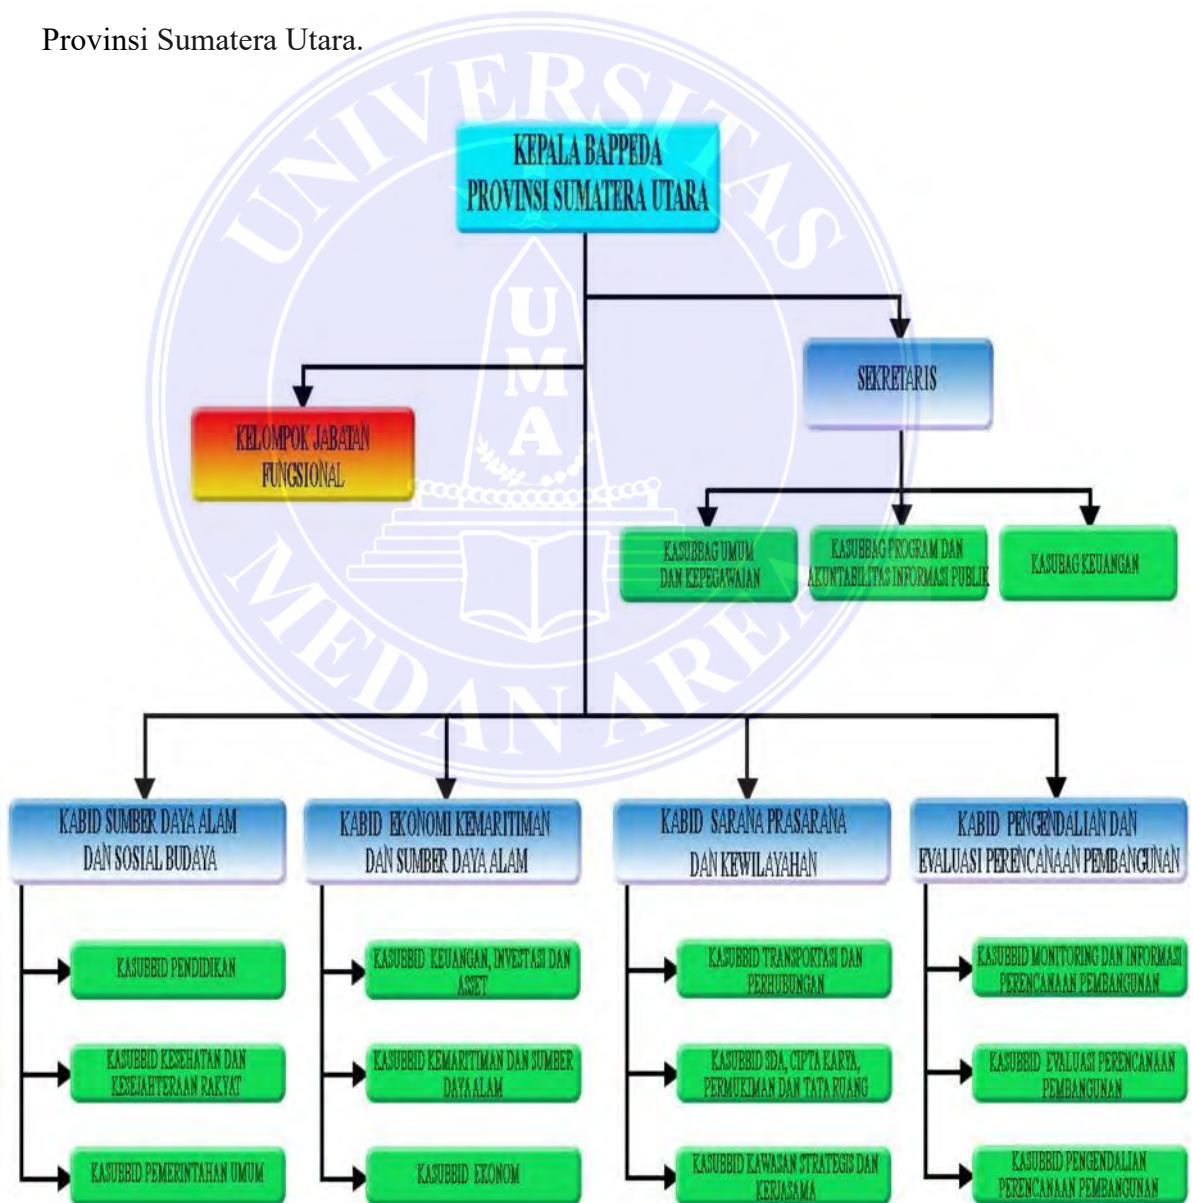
Provinsi Sumatera Utara.

UNIVERSITAS MEDAN AREA

UMA

KEPALA BAPPEDA PROVINSI SUMATERA UTARA

SEKRETARIS

KELOMPOK JABATAN FUNGSIONAL

KASUBBAG UMUM DAN KEPEGAWAIAN

KASUBBAG PROGRAM DAN AKUNTABILITAS INFORMASI PUBLIK

KASUBAG KEUANGAN

KABID SUMBER DAYA ALAM DAN SOSIAL BUDAYA

KABID EKONOMI KEMARITIMAN DAN SUMBER DAYA ALAM

KABID SARANA PRASARANA DAN KEWILAYAHAN

KABID PENGENDALIAN DAN EVALUASI PERENCANAAN PEMBANGUNAN

KASUBBID PENDIDIKAN

KASUBBID KESEHATAN DAN KESEJAHTERAAN RAKYAT

KASUBBID PEMERINTAHAN UMUM

KASUBBID KEUANGAN, INVESTASI DAN ASSET

KASUBBID KEMARITIMAN DAN SUMBER DAYA ALAM

KASUBBID EKONOMI

KASUBBID TRANSPORTASI DAN PERHUBUNGAN

KASUBBID SDA, CIPTA KARYA, PERMUKIMAN DAN TATA RUANG

KASUBBID KAWASAN STRATEGIS DAN KERJASAMA

KASUBBID MONITORING DAN INFORMASI PERENCANAAN PEMBANGUNAN

KASUBBID EVALUASI PERENCANAAN PEMBANGUNAN

KASUBBID PENGENDALIAN PERENCANAAN PEMBANGUNAN